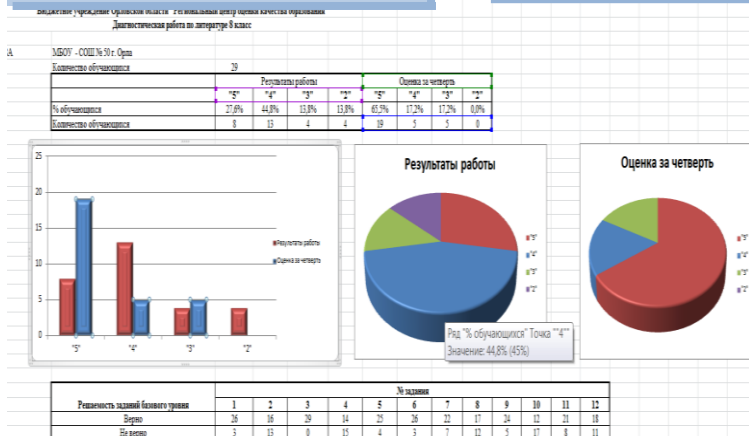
бюджетное учреждение Орловской области "Региональный центр оценки качества образования
Диагностическая работа по литературе 8 класс

A МБОУ - СОШ № 50 г. Орла

Количество обучающихся 29

| | Результаты работы | | | | Оценка за четверть | | | |
|---|---|---|---|---|---|---|---|---|
| | "5" | "4" | "3" | "2" | "5" | "4" | "3" | "2" |
| % обучающихся | 27,6% | 44,8% | 13,8% | 13,8% | 65,5% | 17,2% | 17,2% | 0,0% |
| Количество обучающихся | 8 | 13 | 4 | 4 | 19 | 5 | 5 | 0 |

25
20
15
10
5
0
"5" "4" "3" "2"
Результаты работы
Оценка за четверть

Результаты работы
"5"
"4"
"3"
"2"
Ряд "% обучающихся" Точка ""4""
Значение: 44,8% (45%)

Оценка за четверть
"5"
"4"
"3"
"2"

| Решаемость заданий базового уровня | № задания | | | | | | | | | | | |
|---|---|---|---|---|---|---|---|---|---|---|---|---|
| | 1 | 2 | 3 | 4 | 5 | 6 | 7 | 8 | 9 | 10 | 11 | 12 |
| Верно | 26 | 16 | 29 | 14 | 25 | 26 | 22 | 17 | 24 | 12 | 21 | 18 |
| Не верно | 3 | 13 | 0 | 15 | 4 | 3 | 7 | 12 | 5 | 17 | 8 | 11 |